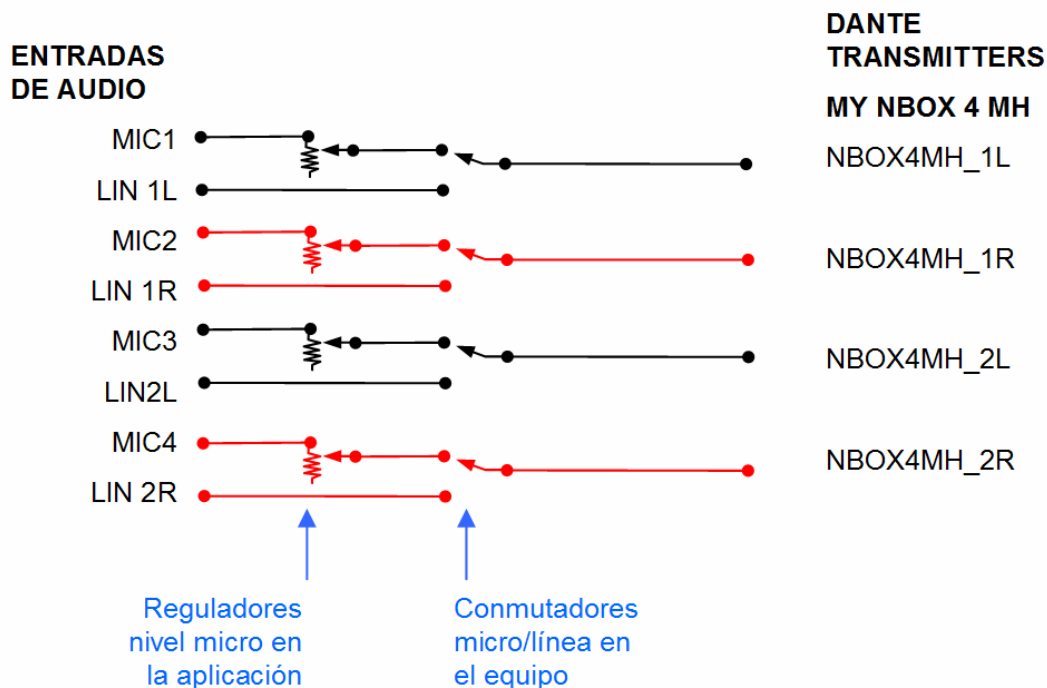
ENTRADAS
DE AUDIO

DANTE
TRANSMITTERS

MY NBOX 4 MH

MIC1

LIN 1L

NBOX4MH_1L

MIC2

LIN 1R

NBOX4MH_1R

MIC3

LIN2L

NBOX4MH_2L

MIC4

LIN 2R

NBOX4MH_2R

Reguladores nivel micro en la aplicación

Conmutadores micro/línea en el equipo